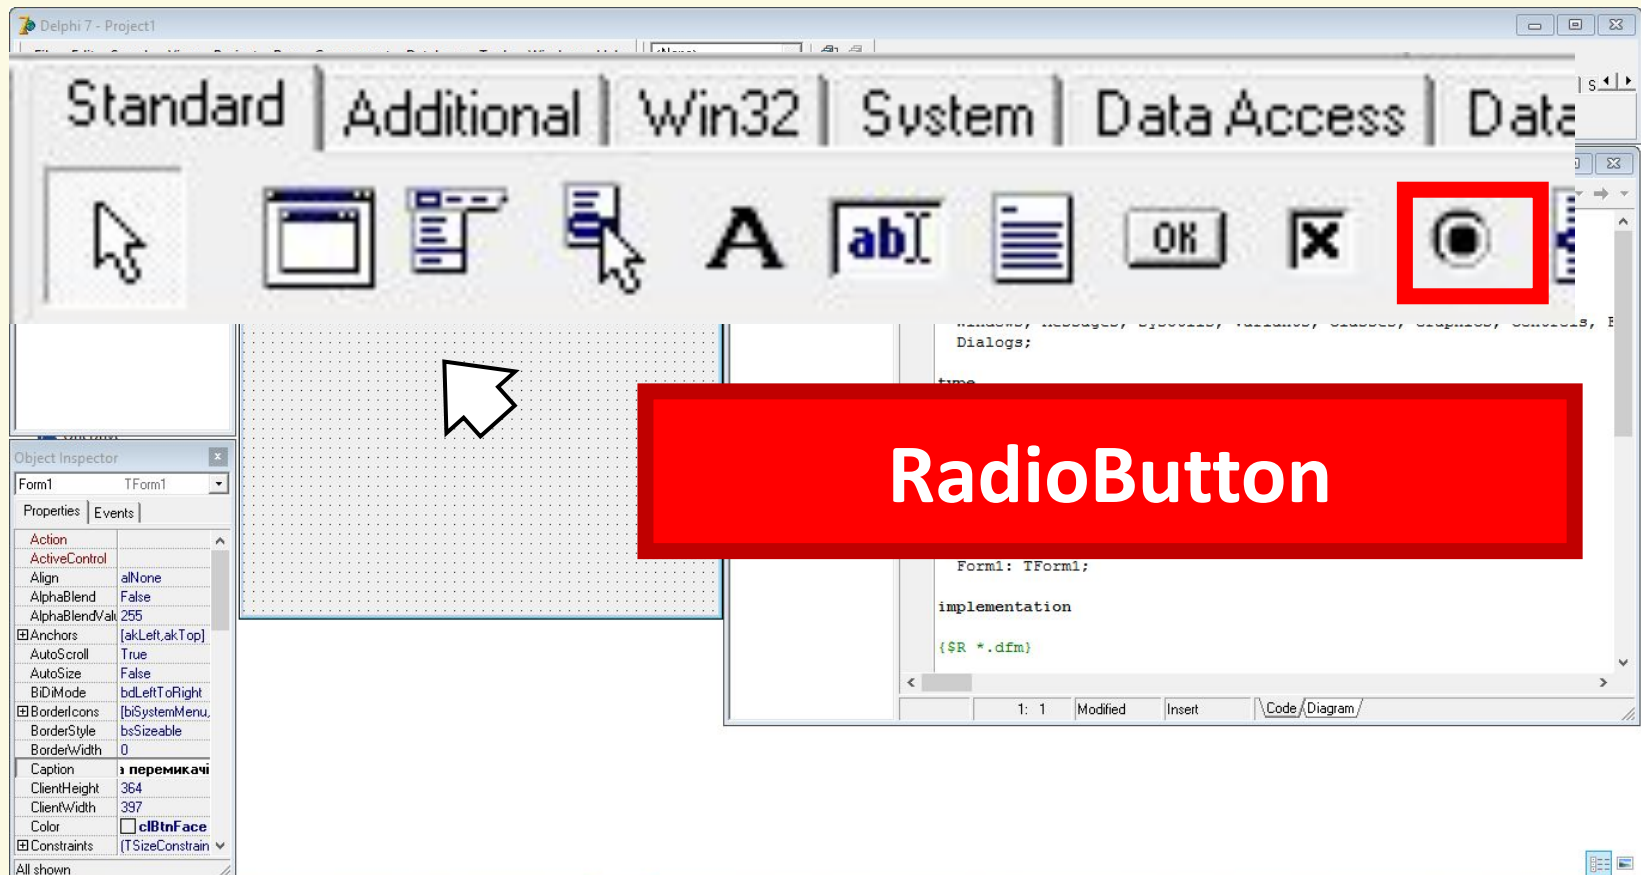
Delphi 7 - Project1

Standard | Additional | Win32 | System | Data Access | Data

ab|

OK

Dialogs;

type

RadioButton

Form1: TForm1;

implementation

{$R *.dfm}

1: 1 | Modified | Insert | Code | Diagram

Object Inspector

Form1 TForm1

Properties | Events

| | |
|---|---|
| Action | |
| ActiveControl | |
| Align | alNone |
| AlphaBlend | False |
| AlphaBlendVal | 255 |
| ⊞Anchors | [akLeft,akTop] |
| AutoScroll | True |
| AutoSize | False |
| BiDiMode | bdLeftToRight |
| ⊞BorderIcons | [biSystemMenu, |
| BorderStyle | bsSizeable |
| BorderWidth | 0 |
| Caption | ı перемикачі |
| ClientHeight | 364 |
| ClientWidth | 397 |
| Color | clBtnFace |
| ⊞Constraints | (TSizeConstrain |

All shown